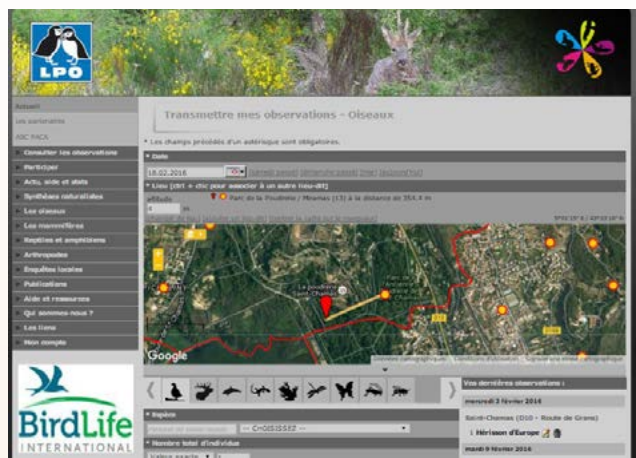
LPO

Accueil
Les partenaires
ASC PACA
Consulter les observations
Participer
Actu, aide et stats
Synthèses naturalistes
Les oiseaux
Les mammifères
Reptiles et amphibiens
Arthropodes
Enquêtes locales
Publications
Aide et ressources
Qui sommes-nous ?
Les liens
Mon compte

BirdLife
INTERNATIONAL

Transmettre mes observations - Oiseaux

* Les champs précédés d'un astérisque sont obligatoires.

* Date
18.02.2016 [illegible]

* Lieu (clic + clic pour associer à un autre lieu-dit)
altitude
Parc de la Poudrerie / Miramas (13) à la distance de 354.4 m
m
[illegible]

La Poudrerie Saint-Chamas
Google
Données cartographiques Conditions d'utilisation Signaler une erreur cartographique

* Espèce
-- CHOISISSEZ --

* Nombre total d'individus
Valeur exacte

Vos dernières observations :
mercredi 3 février 2016
Saint-Chamas (D10 - Route de Grans)
1 Hérisson d'Europe
mardi 9 février 2016